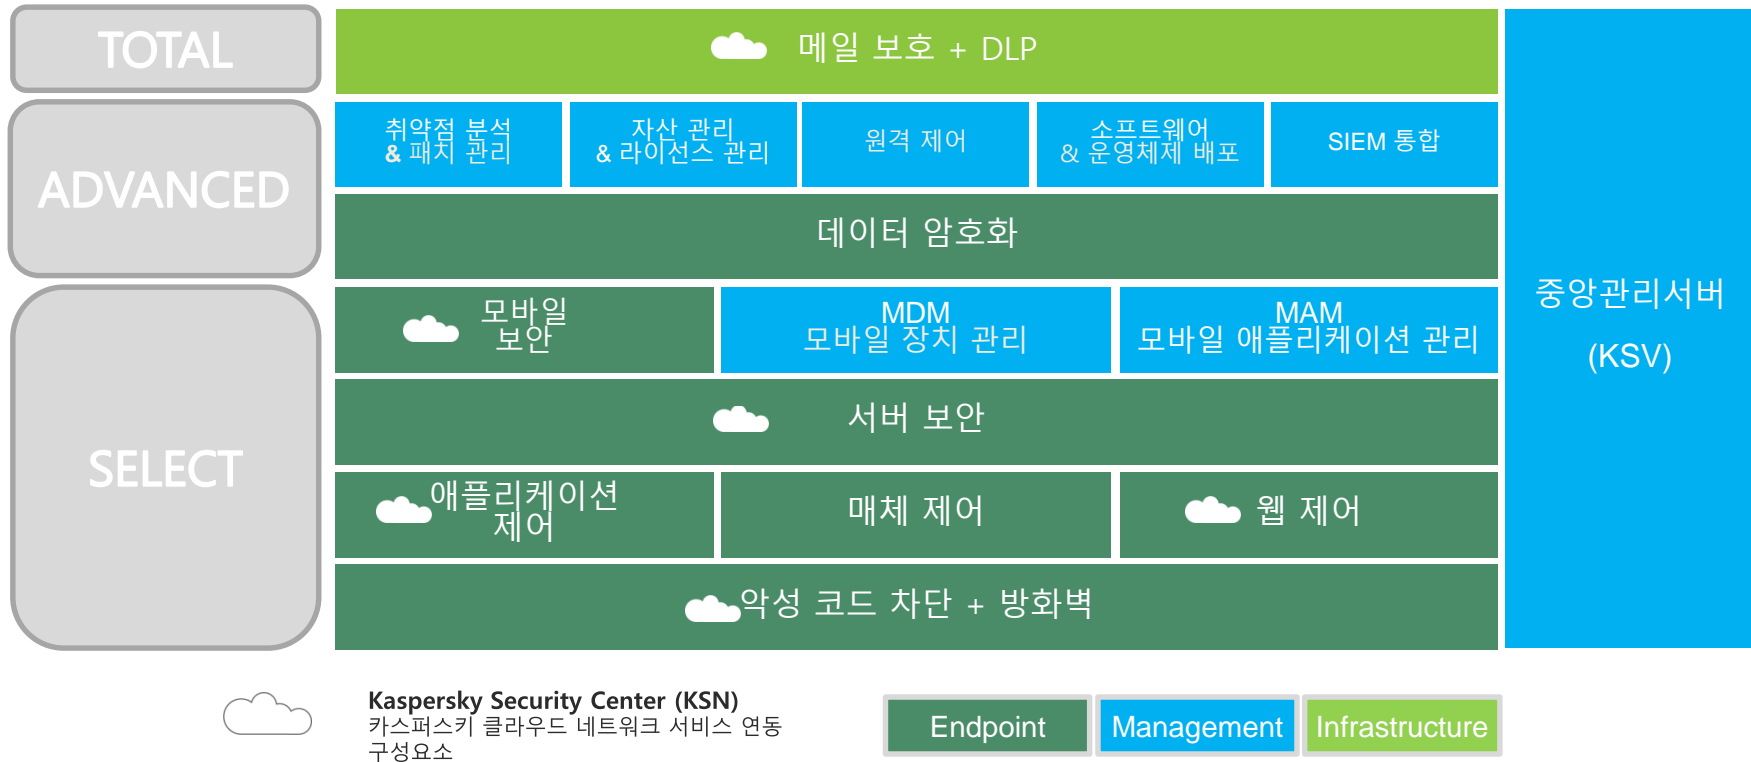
TOTAL

ADVANCED

SELECT

메일 보호 + DLP

취약점 분석 & 패치 관리

자산 관리 & 라이선스 관리

원격 제어

소프트웨어 & 운영체제 배포

SIEM 통합

데이터 암호화

모바일 보안

MDM 모바일 장치 관리

MAM 모바일 애플리케이션 관리

서버 보안

애플리케이션 제어

매체 제어

웹 제어

악성 코드 차단 + 방화벽

중앙관리서버 (KSV)

Kaspersky Security Center (KSN)
카스퍼스키 클라우드 네트워크 서비스 연동 구성요소

Endpoint

Management

Infrastructure